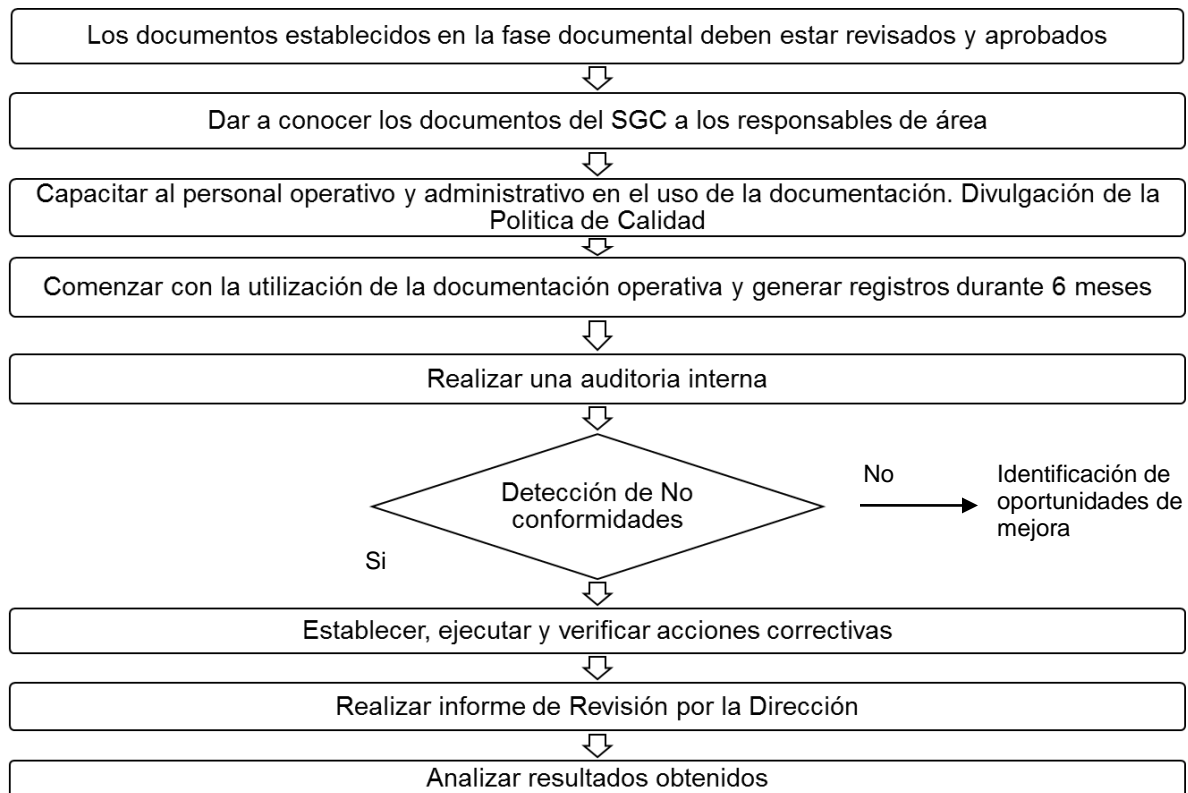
Los documentos establecidos en la fase documental deben estar revisados y aprobados

Dar a conocer los documentos del SGC a los responsables de área

Capacitar al personal operativo y administrativo en el uso de la documentación. Divulgación de la Politica de Calidad

Comenzar con la utilización de la documentación operativa y generar registros durante 6 meses

Realizar una auditoria interna

Detección de No conformidades

No

Identificación de oportunidades de mejora

Si

Establecer, ejecutar y verificar acciones correctivas

Realizar informe de Revisión por la Dirección

Analizar resultados obtenidos